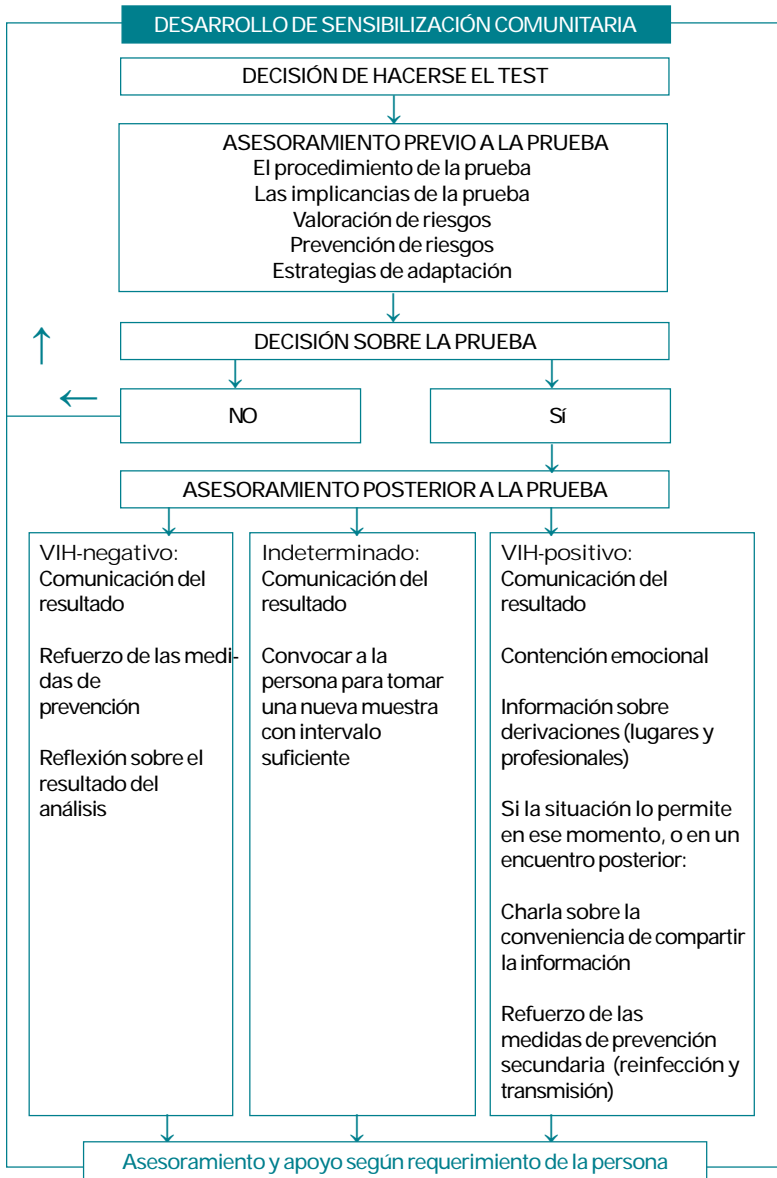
DESARROLLO DE SENSIBILIZACIÓN COMUNITARIA

DECISIÓN DE HACERSE EL TEST

ASESORAMIENTO PREVIO A LA PRUEBA
El procedimiento de la prueba
Las implicancias de la prueba
Valoración de riesgos
Prevención de riesgos
Estrategias de adaptación

DECISIÓN SOBRE LA PRUEBA

NO

Sí

ASESORAMIENTO POSTERIOR A LA PRUEBA

VIH-negativo:
Comunicación del resultado

Refuerzo de las medidas de prevención

Reflexión sobre el resultado del análisis

Indeterminado:
Comunicación del resultado

Convocar a la persona para tomar una nueva muestra con intervalo suficiente

VIH-positivo:
Comunicación del resultado

Contención emocional

Información sobre derivaciones (lugares y profesionales)

Si la situación lo permite en ese momento, o en un encuentro posterior:

Charla sobre la conveniencia de compartir la información

Refuerzo de las medidas de prevención secundaria (reinfección y transmisión)

Asesoramiento y apoyo según requerimiento de la persona